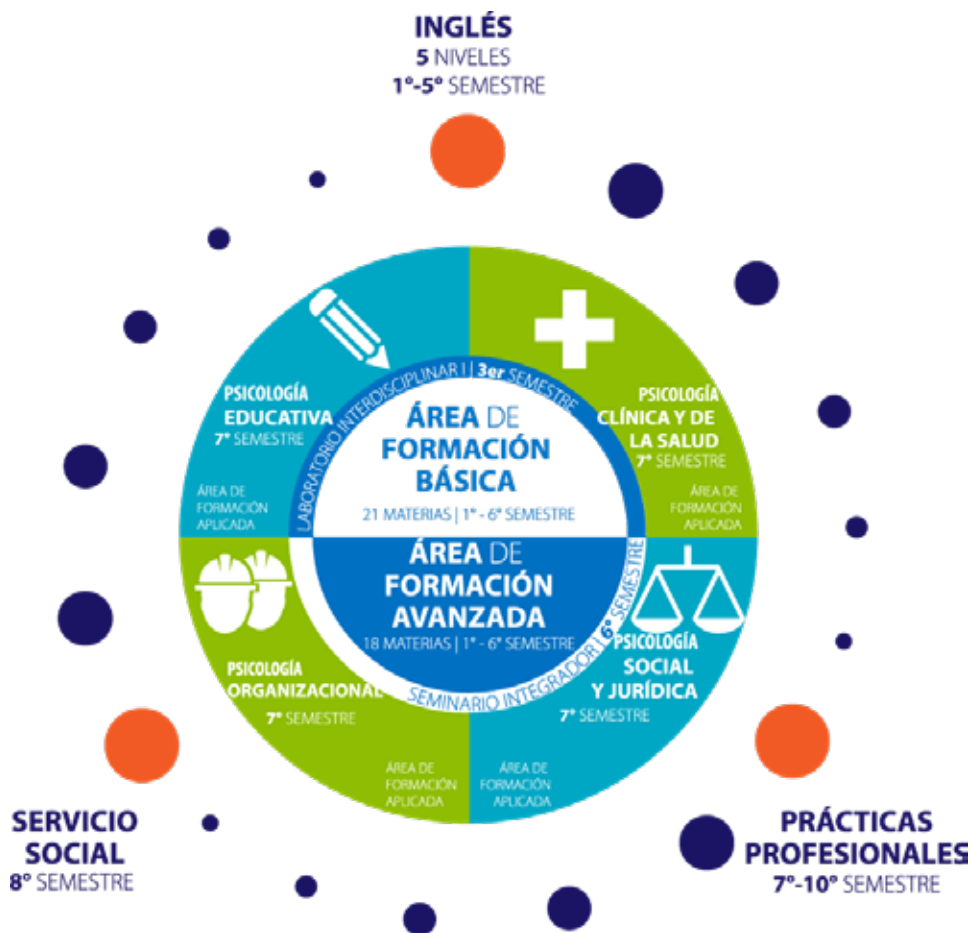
INGLÉS
5 NIVELES
1°-5° SEMESTRE

PSICOLOGÍA
EDUCATIVA
7° SEMESTRE

ÁREA DE
FORMACIÓN
APLICADA

LABORATORIO INTERDISCIPLINAR I | 3er SEMESTRE

ÁREA DE
FORMACIÓN
BÁSICA
21 MATERIAS | 1° - 6° SEMESTRE

PSICOLOGÍA
CLÍNICA Y DE
LA SALUD
7° SEMESTRE

ÁREA DE
FORMACIÓN
APLICADA

ÁREA DE
FORMACIÓN
AVANZADA
18 MATERIAS | 1° - 6° SEMESTRE

SEMINARIO INTEGRADOR | 6° SEMESTRE

PSICOLOGÍA
ORGANIZACIONAL
7° SEMESTRE

ÁREA DE
FORMACIÓN
APLICADA

PSICOLOGÍA
SOCIAL
Y JURÍDICA
7° SEMESTRE

ÁREA DE
FORMACIÓN
APLICADA

SERVICIO
SOCIAL
8° SEMESTRE

PRÁCTICAS
PROFESIONALES
7°-10° SEMESTRE